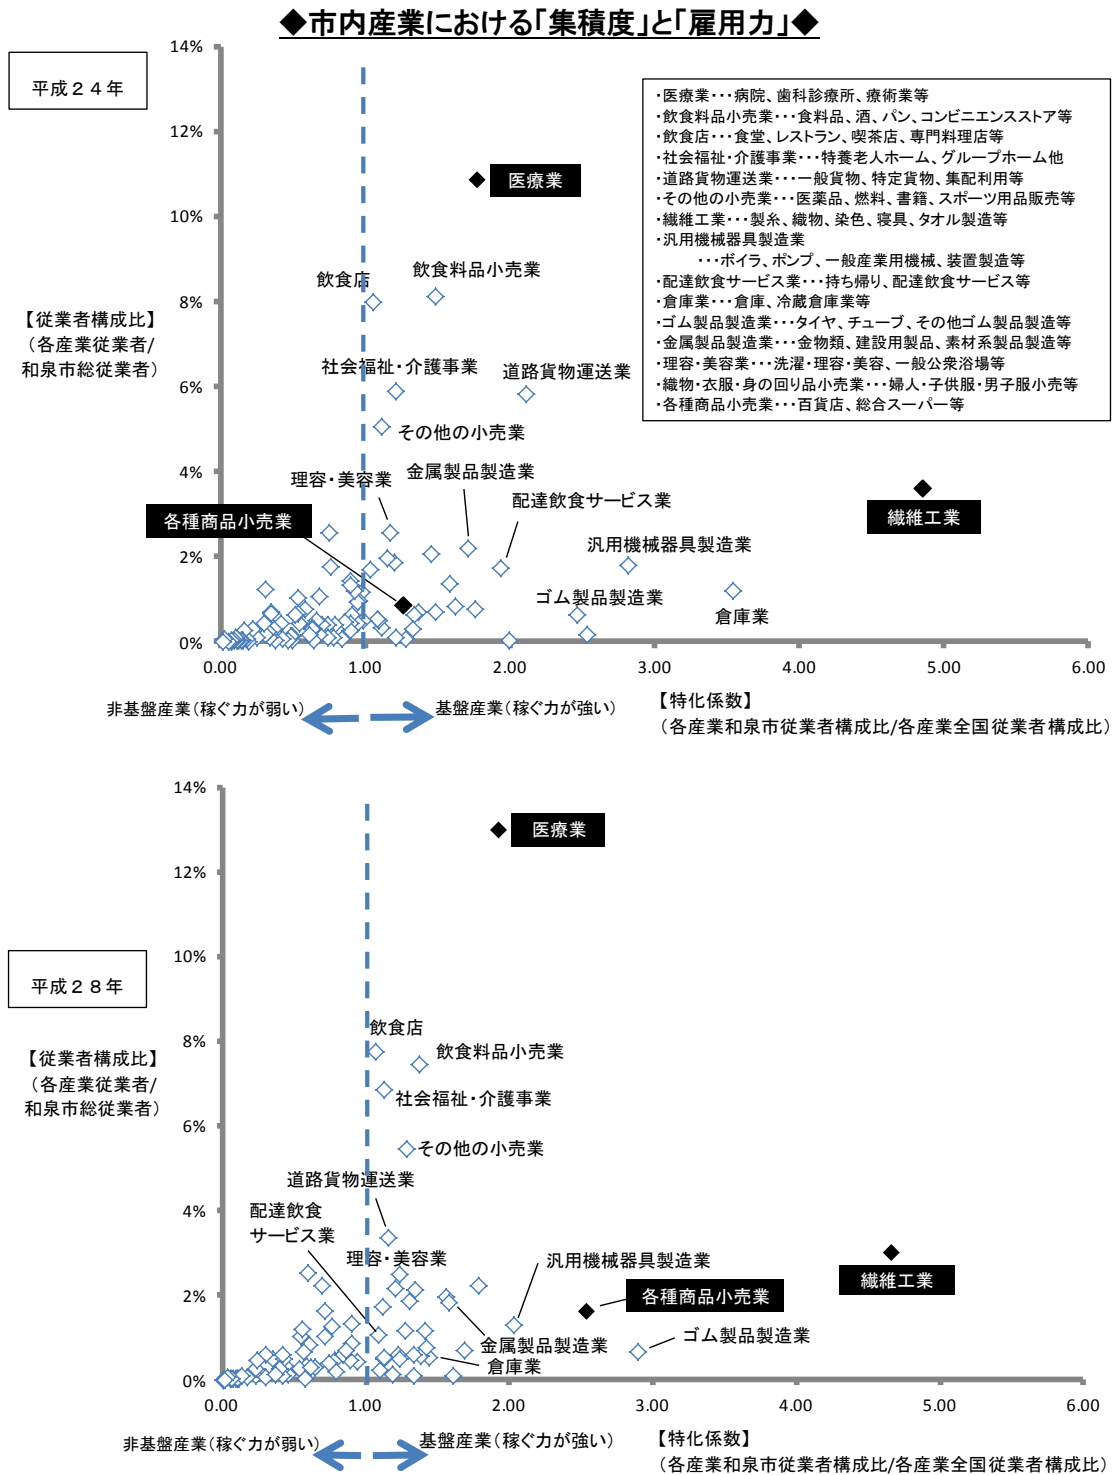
◆市内産業における「集積度」と「雇用力」◆

平成２４年

14%
12%
10%
8%
6%
4%
2%
0%

【従業者構成比】
（各産業従業者/
和泉市総従業者）

・医療業・・・病院、歯科診療所、療術業等
・飲食料品小売業・・・食料品、酒、パン、コンビニエンスストア等
・飲食店・・・食堂、レストラン、喫茶店、専門料理店等
・社会福祉・介護事業・・・特養老人ホーム、グループホーム他
・道路貨物運送業・・・一般貨物、特定貨物、集配利用等
・その他の小売業・・・医薬品、燃料、書籍、スポーツ用品販売等
・繊維工業・・・製糸、織物、染色、寝具、タオル製造等
・汎用機械器具製造業
・・・ボイラ、ポンプ、一般産業用機械、装置製造等
・配達飲食サービス業・・・持ち帰り、配達飲食サービス等
・倉庫業・・・倉庫、冷蔵倉庫業等
・ゴム製品製造業・・・タイヤ、チューブ、その他ゴム製品製造等
・金属製品製造業・・・金物類、建設用製品、素材系製品製造等
・理容・美容業・・・洗濯・理容・美容、一般公衆浴場等
・織物・衣服・身の回り品小売業・・・婦人・子供服・男子服小売等
・各種商品小売業・・・百貨店、総合スーパー等

医療業
飲食店
飲食料品小売業
社会福祉・介護事業
道路貨物運送業
その他の小売業
理容・美容業
金属製品製造業
配達飲食サービス業
繊維工業
各種商品小売業
汎用機械器具製造業
ゴム製品製造業
倉庫業

0.00 1.00 2.00 3.00 4.00 5.00 6.00

非基盤産業（稼ぐ力が弱い）
基盤産業（稼ぐ力が強い）
【特化係数】
（各産業和泉市従業者構成比/各産業全国従業者構成比）

14%
12%
10%
8%
6%
4%
2%
0%

平成２８年

【従業者構成比】
（各産業従業者/
和泉市総従業者）

医療業
飲食店
飲食料品小売業
社会福祉・介護事業
その他の小売業
道路貨物運送業
配達飲食
サービス業
理容・美容業
汎用機械器具製造業
各種商品小売業
繊維工業
金属製品製造業
ゴム製品製造業
倉庫業

0.00 1.00 2.00 3.00 4.00 5.00 6.00

非基盤産業（稼ぐ力が弱い）
基盤産業（稼ぐ力が強い）
【特化係数】
（各産業和泉市従業者構成比/各産業全国従業者構成比）